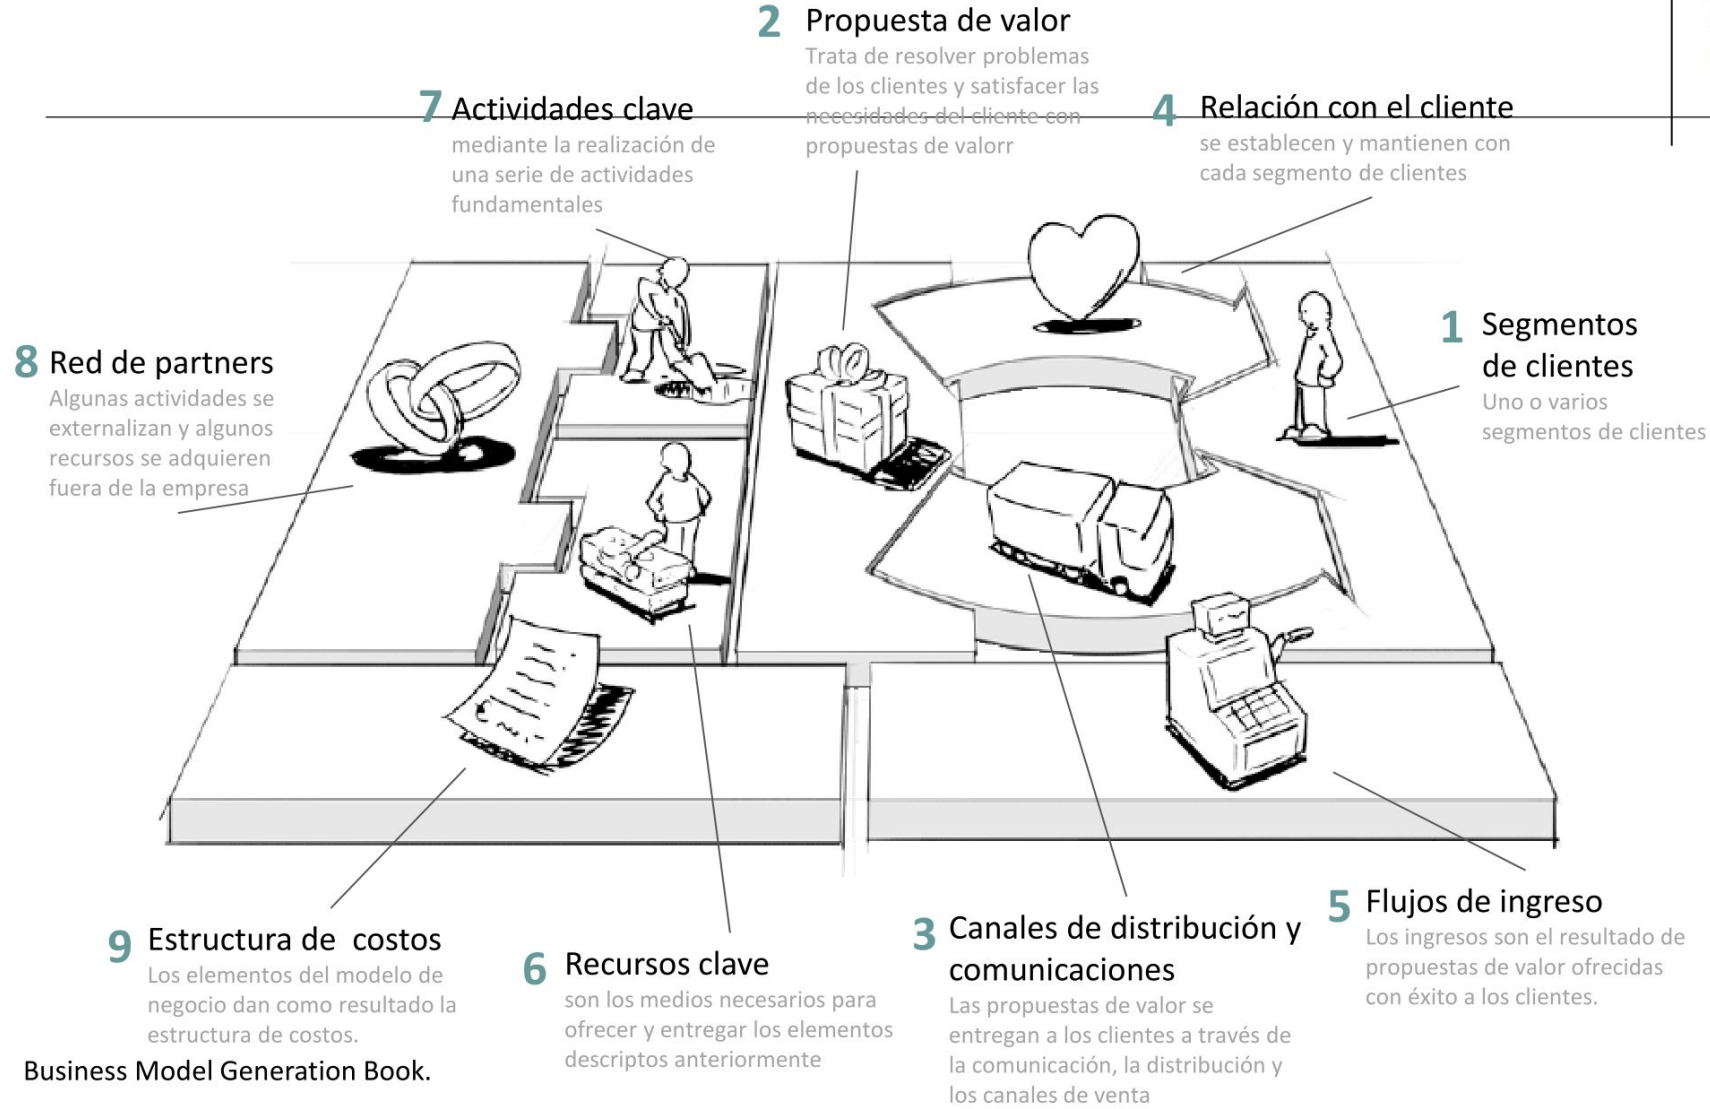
2 Propuesta de valor
Trata de resolver problemas de los clientes y satisfacer las necesidades del cliente con propuestas de valorr

7 Actividades clave
mediante la realización de una serie de actividades fundamentales

4 Relación con el cliente
se establecen y mantienen con cada segmento de clientes

8 Red de partners
Algunas actividades se externalizan y algunos recursos se adquieren fuera de la empresa

1 Segmentos de clientes
Uno o varios segmentos de clientes

9 Estructura de costos
Los elementos del modelo de negocio dan como resultado la estructura de costos.

6 Recursos clave
son los medios necesarios para ofrecer y entregar los elementos descriptos anteriormente

3 Canales de distribución y comunicaciones
Las propuestas de valor se entregan a los clientes a través de la comunicación, la distribución y los canales de venta

5 Flujos de ingreso
Los ingresos son el resultado de propuestas de valor ofrecidas con éxito a los clientes.

Business Model Generation Book.